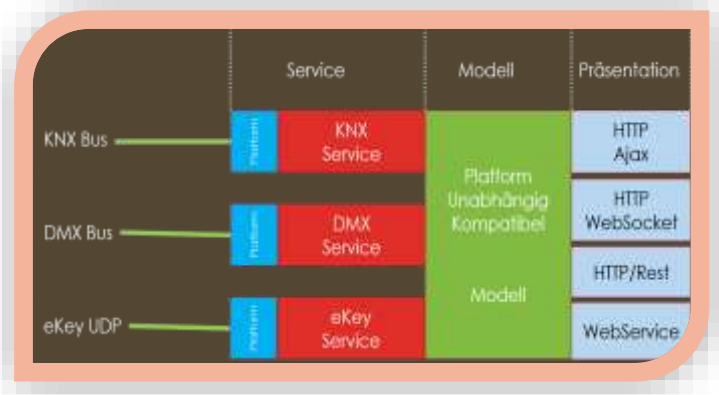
Service

Modell

Präsentation

KNX Bus

Plattform

KNX Service

Plattform Unabhängig Kompatibel

Modell

HTTP Ajax

HTTP WebSocket

DMX Bus

Plattform

DMX Service

HTTP/Rest

eKey UDP

Plattform

eKey Service

WebService